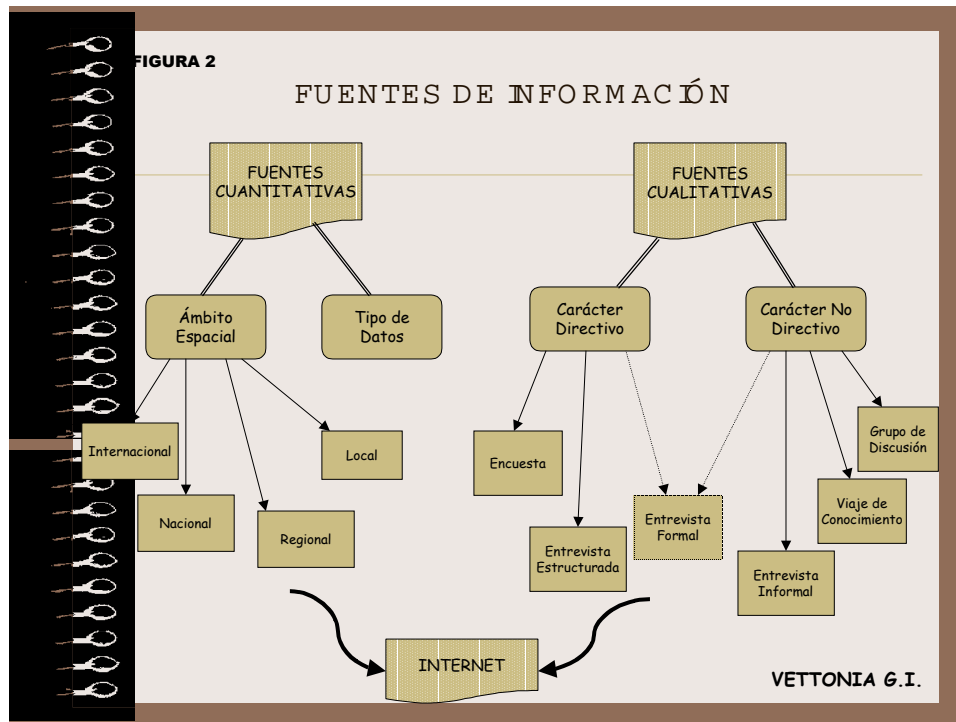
FIGURA 2

FUENTES DE INFORMACIÓN

FUENTES CUANTITATIVAS

FUENTES CUALITATIVAS

Ámbito Espacial

Tipo de Datos

Carácter Directivo

Carácter No Directivo

Internacional

Local

Nacional

Regional

Encuesta

Entrevista Estructurada

Entrevista Formal

Grupo de Discusión

Viaje de Conocimiento

Entrevista Informal

INTERNET

VETTONIA G.I.